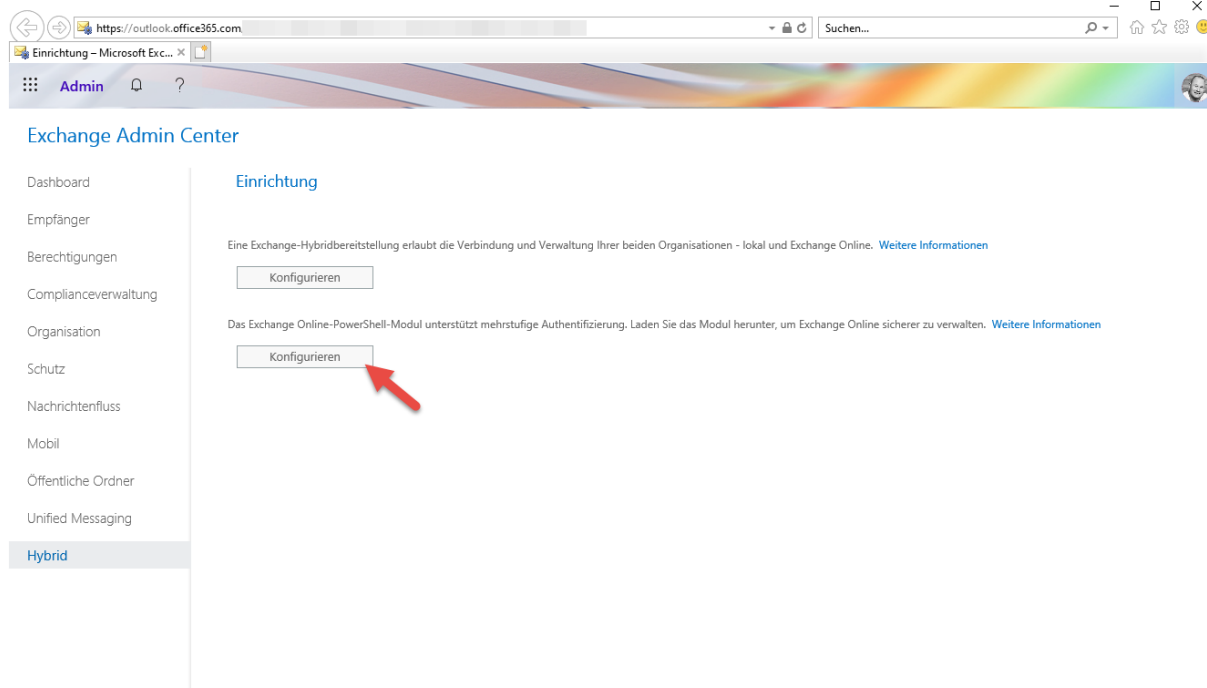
https://outlook.office365.com

Suchen...

Einrichtung – Microsoft Exc...

Admin

?

Exchange Admin Center

Dashboard

Empfänger

Berechtigungen

Complianceverwaltung

Organisation

Schutz

Nachrichtenfluss

Mobil

Öffentliche Ordner

Unified Messaging

Hybrid

Einrichtung

Eine Exchange-Hybridbereitstellung erlaubt die Verbindung und Verwaltung Ihrer beiden Organisationen - lokal und Exchange Online. Weitere Informationen

Konfigurieren

Das Exchange Online-PowerShell-Modul unterstützt mehrstufige Authentifizierung. Laden Sie das Modul herunter, um Exchange Online sicherer zu verwalten. Weitere Informationen

Konfigurieren